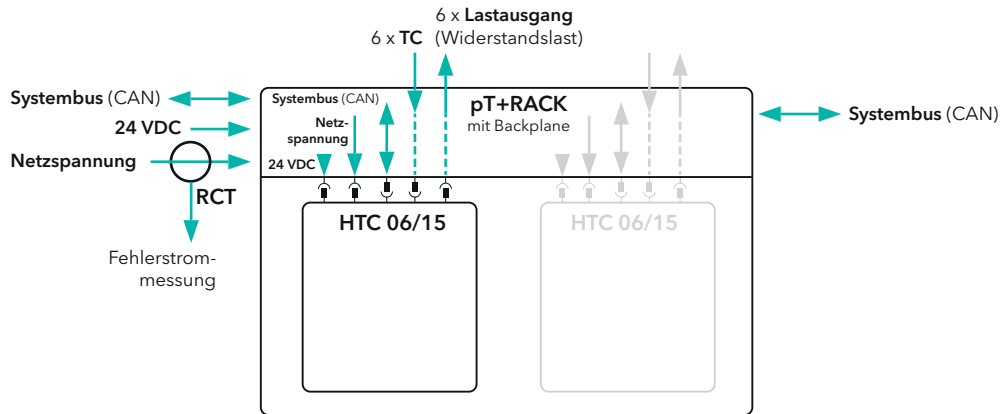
6 x **Lastausgang**
6 x **TC** (Widerstandslast)

**Systembus** (CAN)
**24 VDC**
**Netzspannung**
**RCT**
Fehlerstrommessung

**Systembus** (CAN)
**Netzspannung**
**24 VDC**

**pT+RACK**
mit Backplane

**Systembus** (CAN)

**HTC 06/15**

HTC 06/15